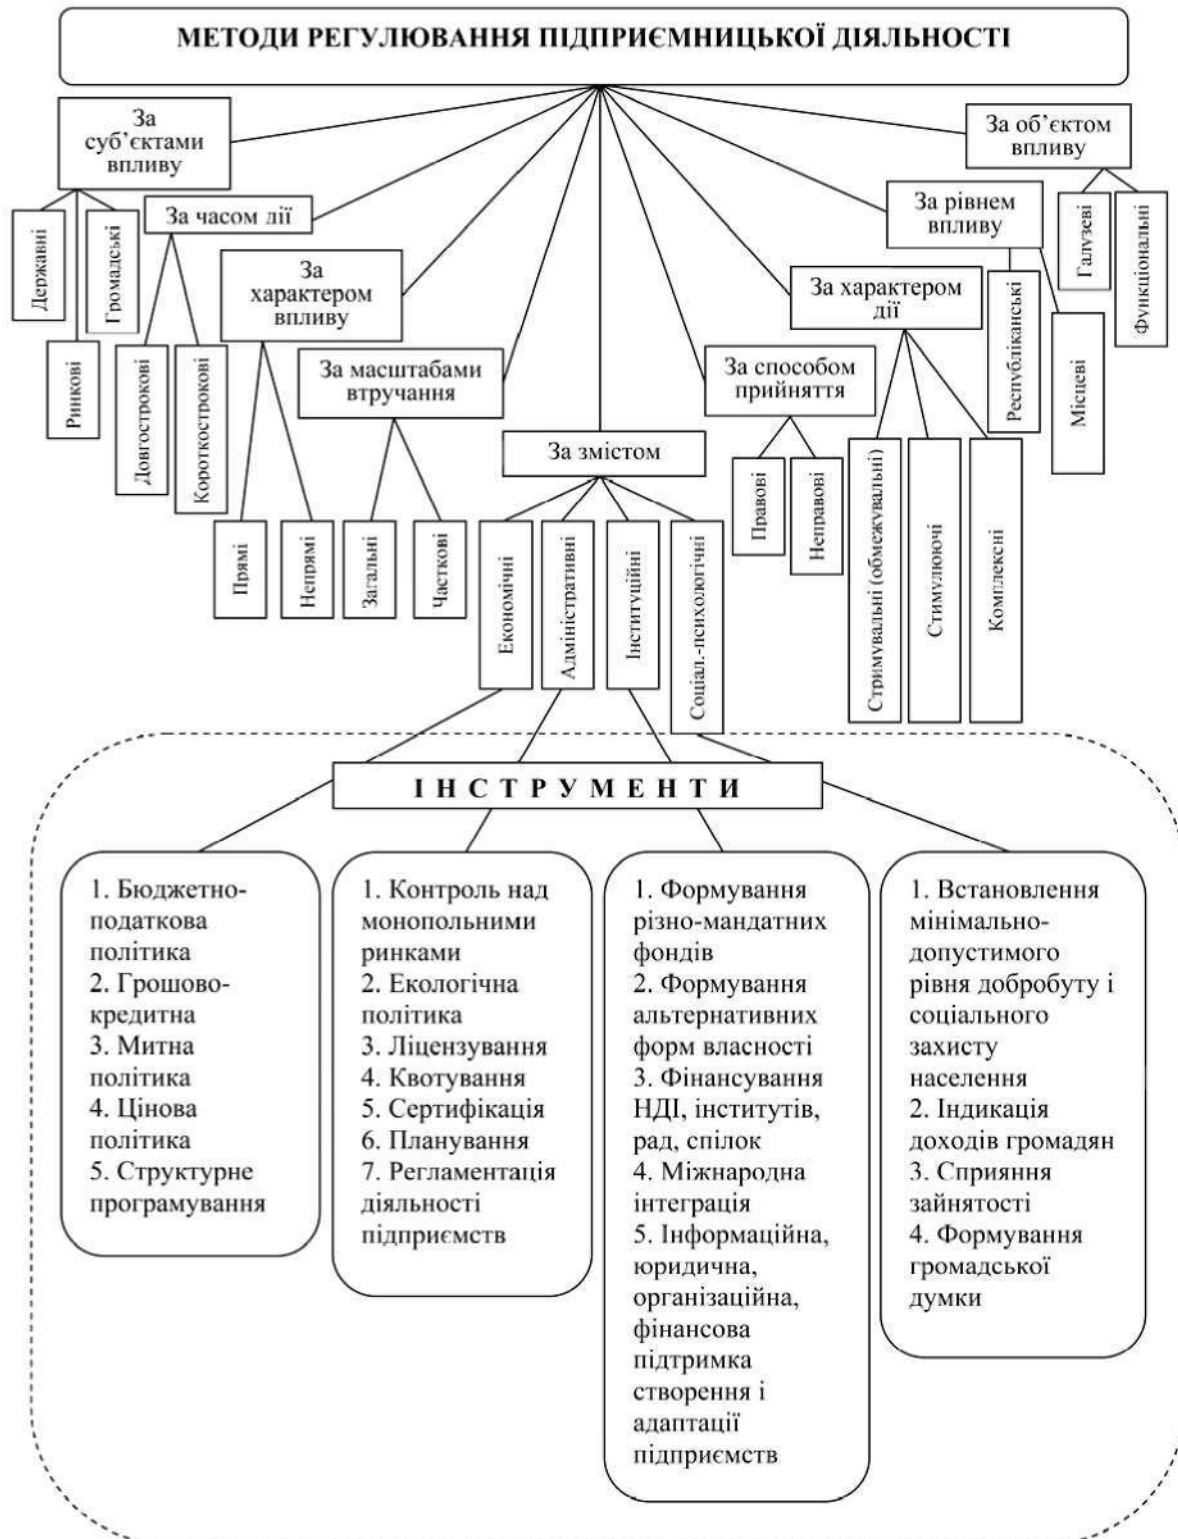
МЕТОДИ РЕГУЛЮВАННЯ ПІДПРИЄМНИЦЬКОЇ ДІЯЛЬНОСТІ

За суб'єктами впливу
Державні
Ринкові
Громадські

За часом дії
Довгострокові
Короткострокові

За характером впливу
Прямі
Непрямі

За масштабами втручання
Загальні
Часткові

За змістом
Економічні
Адміністративні
Інституційні
Соціал.-психологічні

За способом прийняття
Правові
Неправові

За характером дії
Стримувальні (обмежувальні)
Стимулюючі
Комплексні

За рівнем впливу
Республіканські
Місцеві

За об'єктом впливу
Галузеві
Функціональні

І Н С Т Р У М Е Н Т И

1. Бюджетно-податкова політика
2. Грошово-кредитна
3. Митна політика
4. Цінова політика
5. Структурне програмування

1. Контроль над монопольними ринками
2. Екологічна політика
3. Ліцензування
4. Квотування
5. Сертифікація
6. Планування
7. Регламентація діяльності підприємств

1. Формування різно-мандатних фондів
2. Формування альтернативних форм власності
3. Фінансування НДІ, інститутів, рад, спілок
4. Міжнародна інтеграція
5. Інформаційна, юридична, організаційна, фінансова підтримка створення і адаптації підприємств

1. Встановлення мінімально-допустимого рівня добробуту і соціального захисту населення
2. Індикація доходів громадян
3. Сприяння зайнятості
4. Формування громадської думки